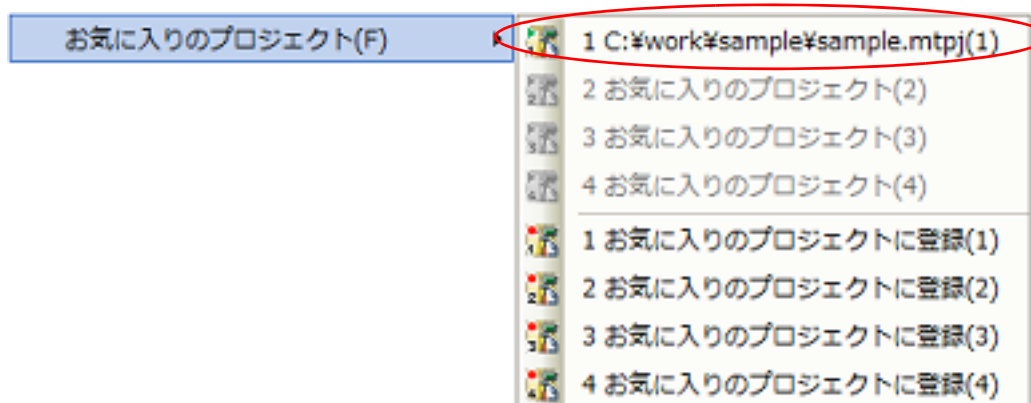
お気に入りのプロジェクト(F)

1 C:¥work¥sample¥sample.mtpj(1)
2 お気に入りのプロジェクト(2)
3 お気に入りのプロジェクト(3)
4 お気に入りのプロジェクト(4)
1 お気に入りのプロジェクトに登録(1)
2 お気に入りのプロジェクトに登録(2)
3 お気に入りのプロジェクトに登録(3)
4 お気に入りのプロジェクトに登録(4)